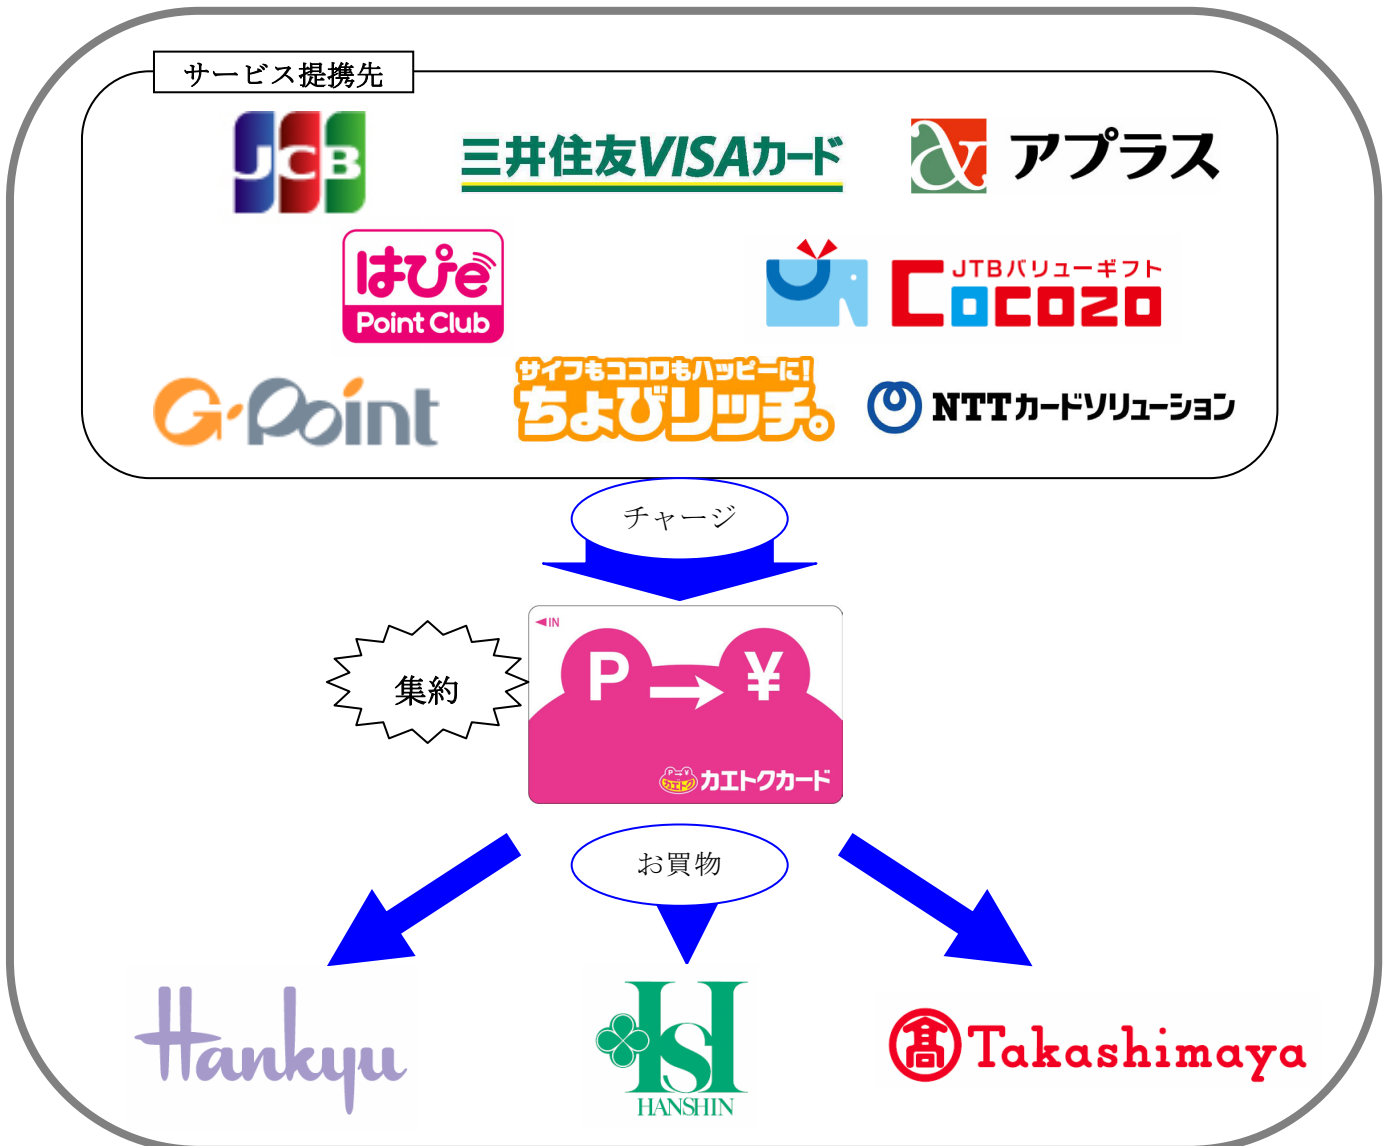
サービス提携先

JCB

三井住友VISAカード

アプラス

はぴe
Point Club

JTBバリューギフト
Cocozo

G-Point

サイフもココロもハッピーに!
ちょびリッチ。

NTTカードソリューション

チャージ

集約

◀IN
P → ¥
カエトクカード

お買物

Hankyu

HANSHIN

髙 Takashimaya